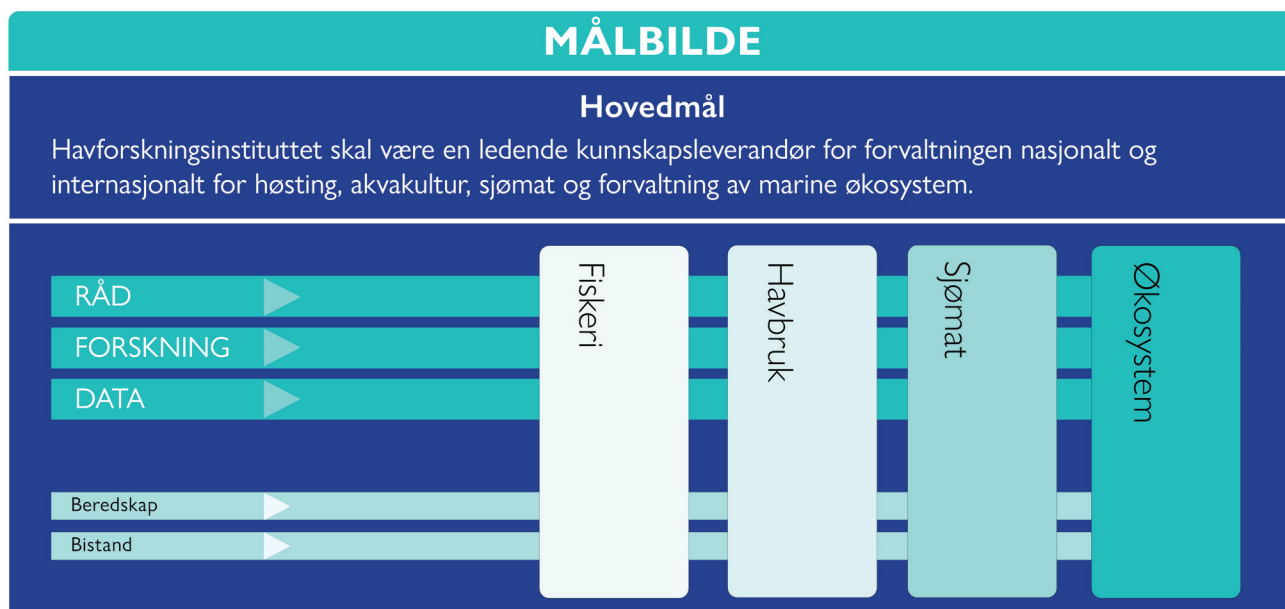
MÅLBILDE

Hovedmål

Havforskningsinstituttet skal være en ledende kunnskapsleverandør for forvaltningen nasjonalt og internasjonalt for høsting, akvakultur, sjømat og forvaltning av marine økosystem.

RÅD

FORSKNING

DATA

Beredskap

Bistand

Fiskeri

Havbruk

Sjømat

Økosystem